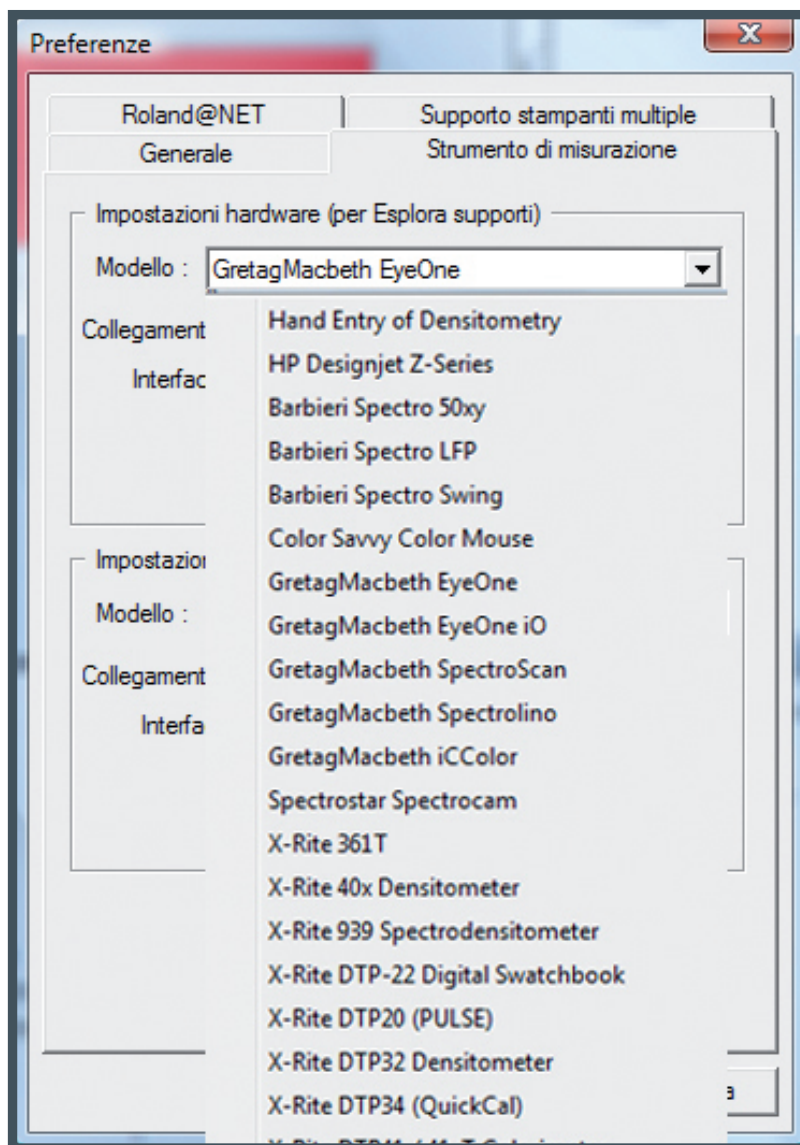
Preferenze

X

Roland@NET

Supporto stampanti multiple

Generale

Strumento di misurazione

Impostazioni hardware (per Esplora supporti)

Modello : GretagMacbeth EyeOne

Collegament

Interfac

Impostazioi

Modello :

Collegament

Interfa

Hand Entry of Densitometry
HP Designjet Z-Series
Barbieri Spectro 50xy
Barbieri Spectro LFP
Barbieri Spectro Swing
Color Savvy Color Mouse
GretagMacbeth EyeOne
GretagMacbeth EyeOne iO
GretagMacbeth SpectroScan
GretagMacbeth Spectrolino
GretagMacbeth iCColor
Spectrostar Spectrocam
X-Rite 361T
X-Rite 40x Densitometer
X-Rite 939 Spectrodensitometer
X-Rite DTP-22 Digital Swatchbook
X-Rite DTP20 (PULSE)
X-Rite DTP32 Densitometer
X-Rite DTP34 (QuickCal)
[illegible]

a